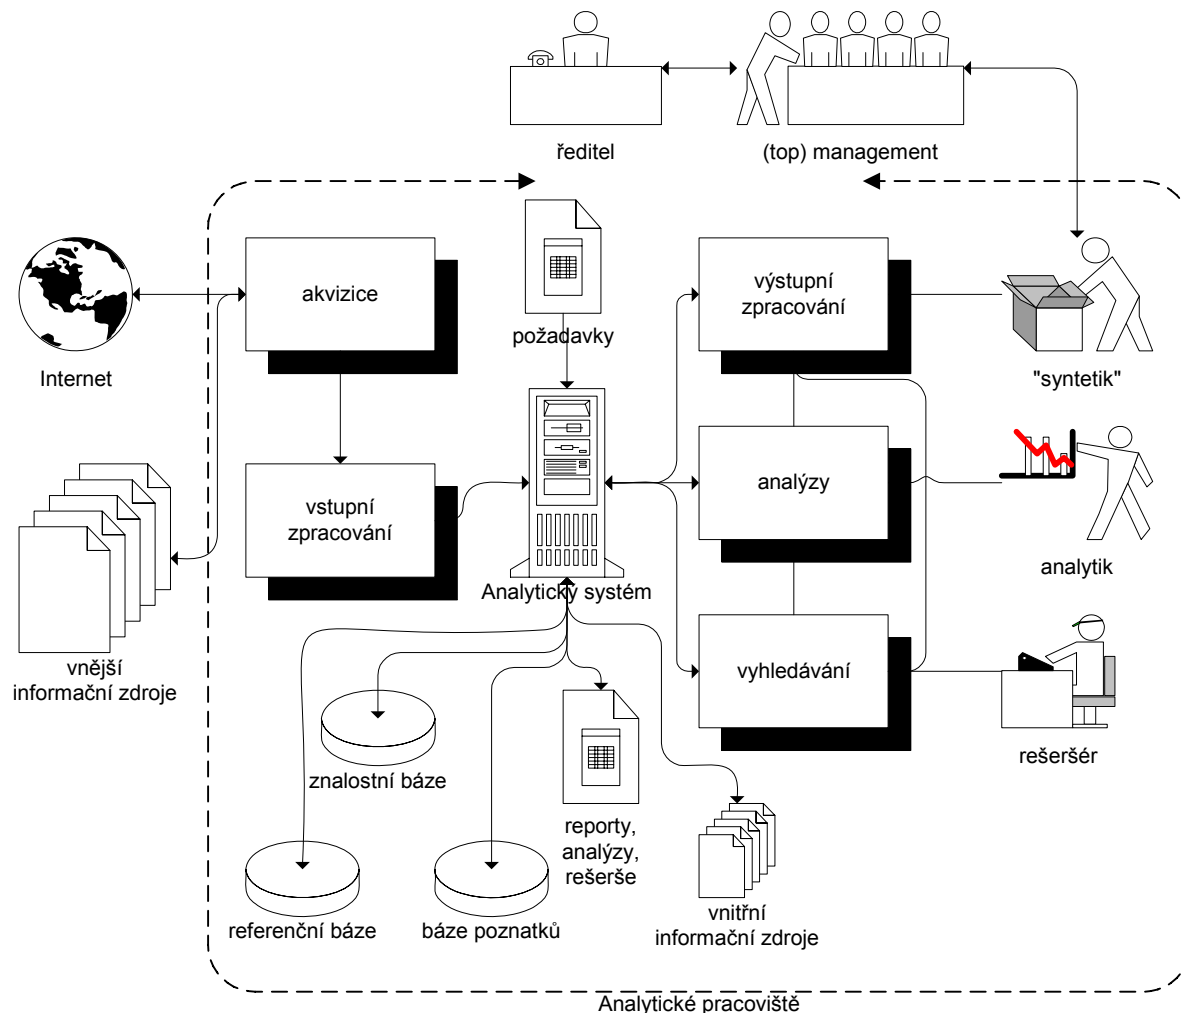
ředitel

(top) management

Internet

akvizice

požadavky

výstupní zpracování

"syntetik"

vstupní zpracování

analýzy

analytik

Analytický systém

vnější informační zdroje

vyhledávání

rešeršér

znalostní báze

reporty, analýzy, rešerše

referenční báze

báze poznatků

vnitřní informační zdroje

Analytické pracoviště